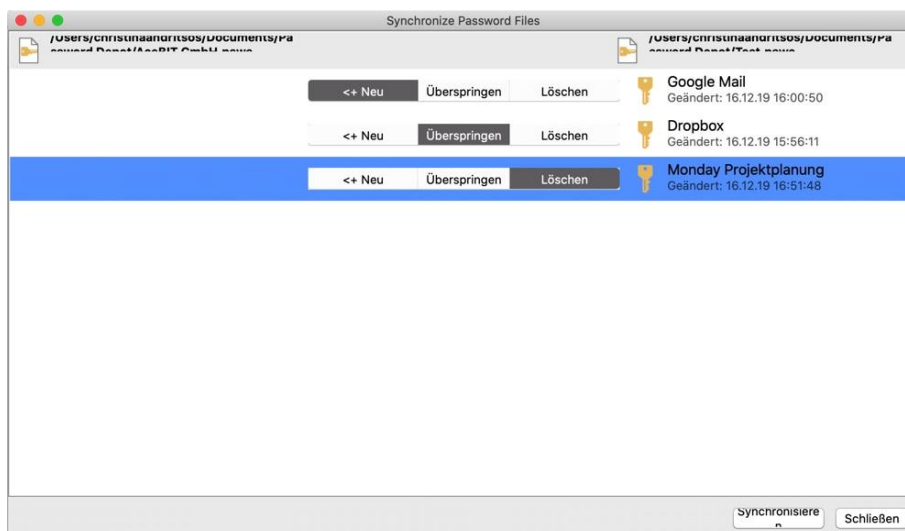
Synchronize Password Files

/Users/christinaandritsos/Documents/Pa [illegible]

/Users/christinaandritsos/Documents/Pa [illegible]

<+ Neu Überspringen Löschen

Google Mail
Geändert: 16.12.19 16:00:50

<+ Neu Überspringen Löschen

Dropbox
Geändert: 16.12.19 15:56:11

<+ Neu Überspringen Löschen

Monday Projektplanung
Geändert: 16.12.19 16:51:48

Synchronisieren

Schließen